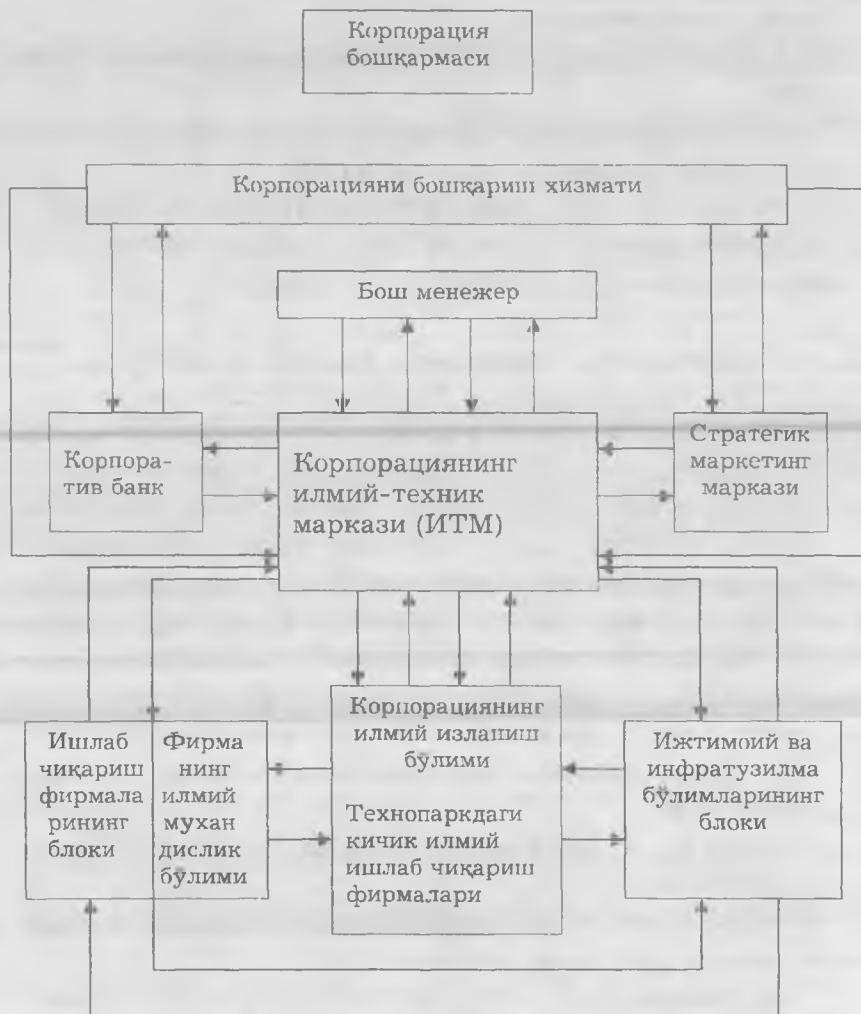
Корпорация бошқармаси

Корпорацияни бошқариш хизмати

Бош менежер

Корпоратив банк

Корпорациянинг илмий-техник маркази (ИТМ)

Стратегик маркетинг маркази

Ишлаб чиқариш фирмаларининг блоки

Фирманинг илмий мухандислик бўлими

Корпорациянинг илмий изланиш бўлими

Технопаркдаги кичик илмий ишлаб чиқариш фирмалари

Ижтимоий ва инфратузилма бўлимларининг блоки